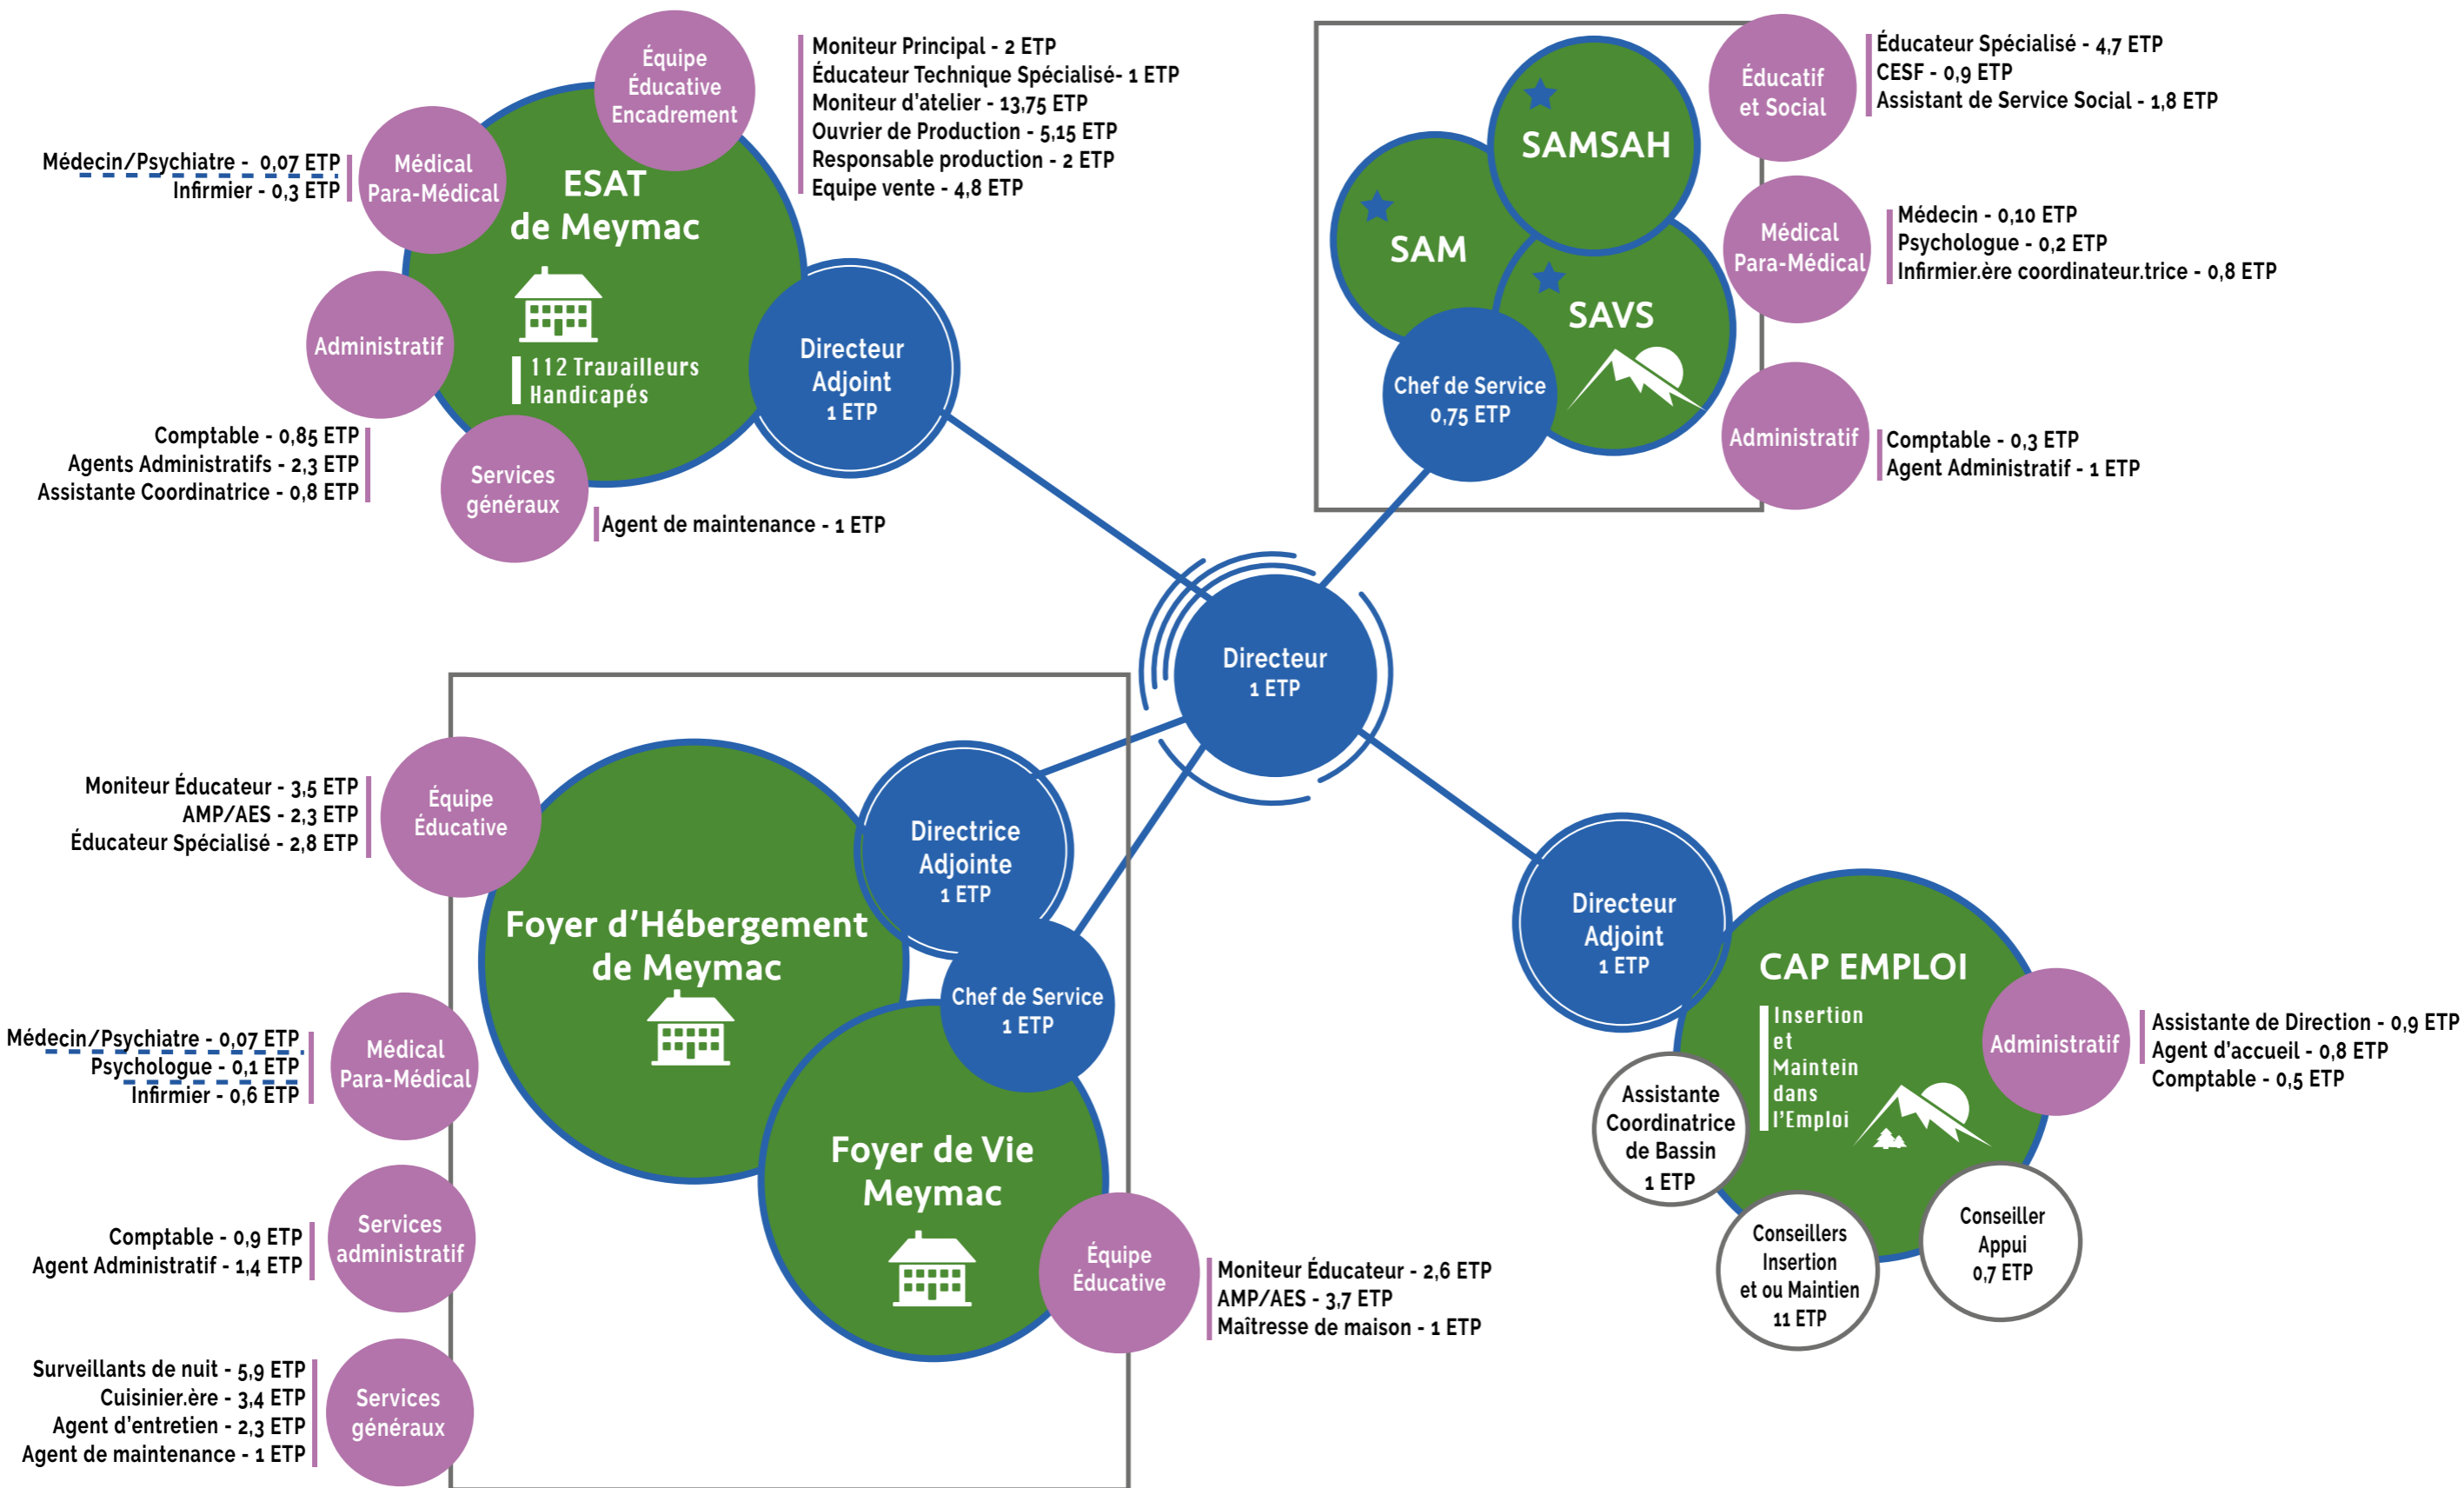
Équipe Éducative Encadrement

Moniteur Principal - 2 ETP
Éducateur Technique Spécialisé- 1 ETP
Moniteur d'atelier - 13,75 ETP
Ouvrier de Production - 5,15 ETP
Responsable production - 2 ETP
Equipe vente - 4,8 ETP

Médecin/Psychiatre - 0,07 ETP
Infirmier - 0,3 ETP

Médical Para-Médical

ESAT de Meymac

112 Travailleurs Handicapés

Administratif

Directeur Adjoint 1 ETP

Comptable - 0,85 ETP
Agents Administratifs - 2,3 ETP
Assistante Coordinatrice - 0,8 ETP

Services généraux

Agent de maintenance - 1 ETP

SAMSAH

SAM

SAVS

Chef de Service 0,75 ETP

Éducatif et Social

Éducateur Spécialisé - 4,7 ETP
CESF - 0,9 ETP
Assistant de Service Social - 1,8 ETP

Médical Para-Médical

Médecin - 0,10 ETP
Psychologue - 0,2 ETP
Infirmier.ère coordinateur.trice - 0,8 ETP

Administratif

Comptable - 0,3 ETP
Agent Administratif - 1 ETP

Directeur 1 ETP

Moniteur Éducateur - 3,5 ETP
AMP/AES - 2,3 ETP
Éducateur Spécialisé - 2,8 ETP

Équipe Éducative

Directrice Adjointe 1 ETP

Foyer d'Hébergement de Meymac

Chef de Service 1 ETP

Médecin/Psychiatre - 0,07 ETP
Psychologue - 0,1 ETP
Infirmier - 0,6 ETP

Médical Para-Médical

Foyer de Vie Meymac

Comptable - 0,9 ETP
Agent Administratif - 1,4 ETP

Services administratif

Équipe Éducative

Moniteur Éducateur - 2,6 ETP
AMP/AES - 3,7 ETP
Maîtresse de maison - 1 ETP

Surveillants de nuit - 5,9 ETP
Cuisinier.ère - 3,4 ETP
Agent d'entretien - 2,3 ETP
Agent de maintenance - 1 ETP

Services généraux

Directeur Adjoint 1 ETP

CAP EMPLOI

Insertion et Maintein dans l'Emploi

Administratif

Assistante de Direction - 0,9 ETP
Agent d'accueil - 0,8 ETP
Comptable - 0,5 ETP

Assistante Coordinatrice de Bassin 1 ETP

Conseillers Insertion et ou Maintien 11 ETP

Conseiller Appui 0,7 ETP